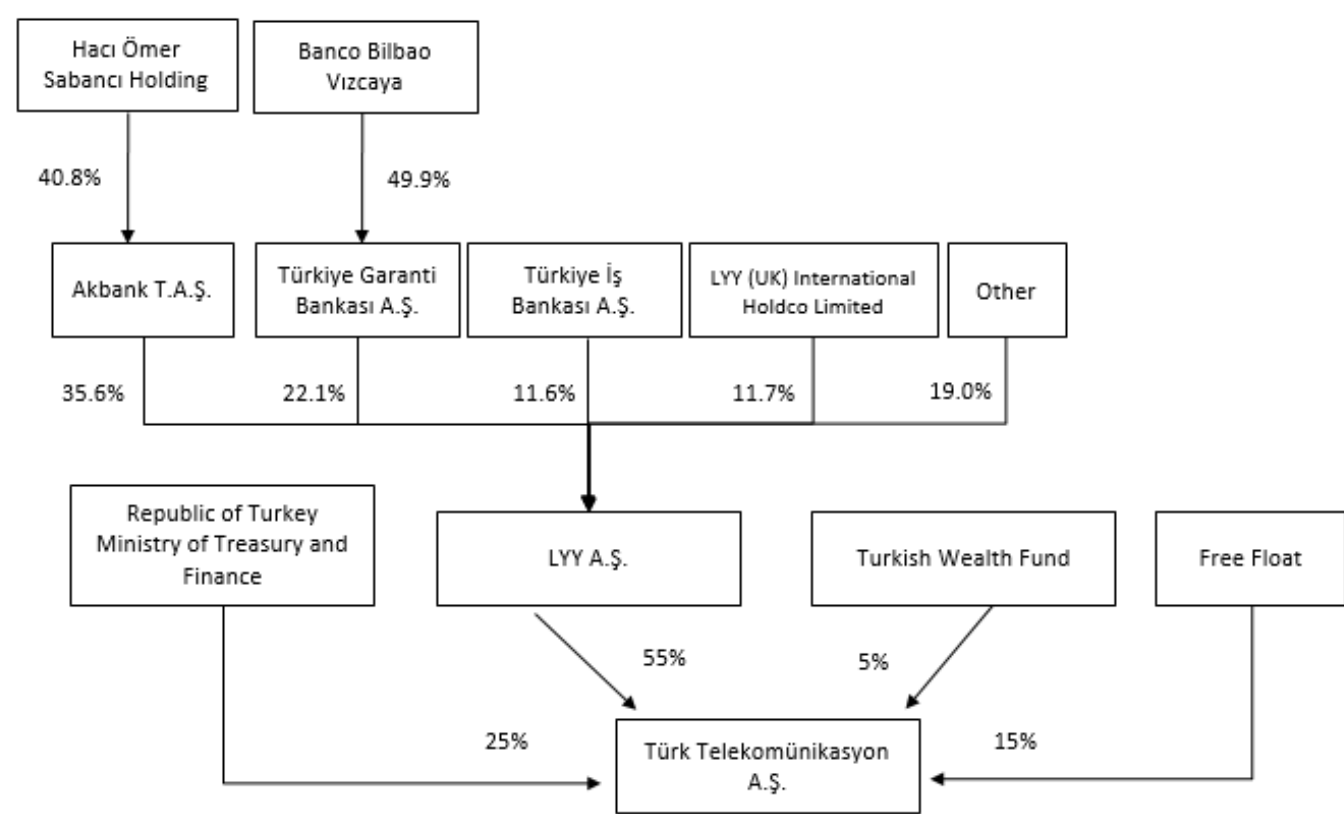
Hacı Ömer Sabancı Holding

Banco Bilbao Vızcaya

40.8%

49.9%

Akbank T.A.Ş.

Türkiye Garanti Bankası A.Ş.

Türkiye İş Bankası A.Ş.

LYY (UK) International Holdco Limited

Other

35.6%

22.1%

11.6%

11.7%

19.0%

Republic of Turkey Ministry of Treasury and Finance

LYY A.Ş.

Turkish Wealth Fund

Free Float

55%

5%

25%

15%

Türk Telekomünikasyon A.Ş.